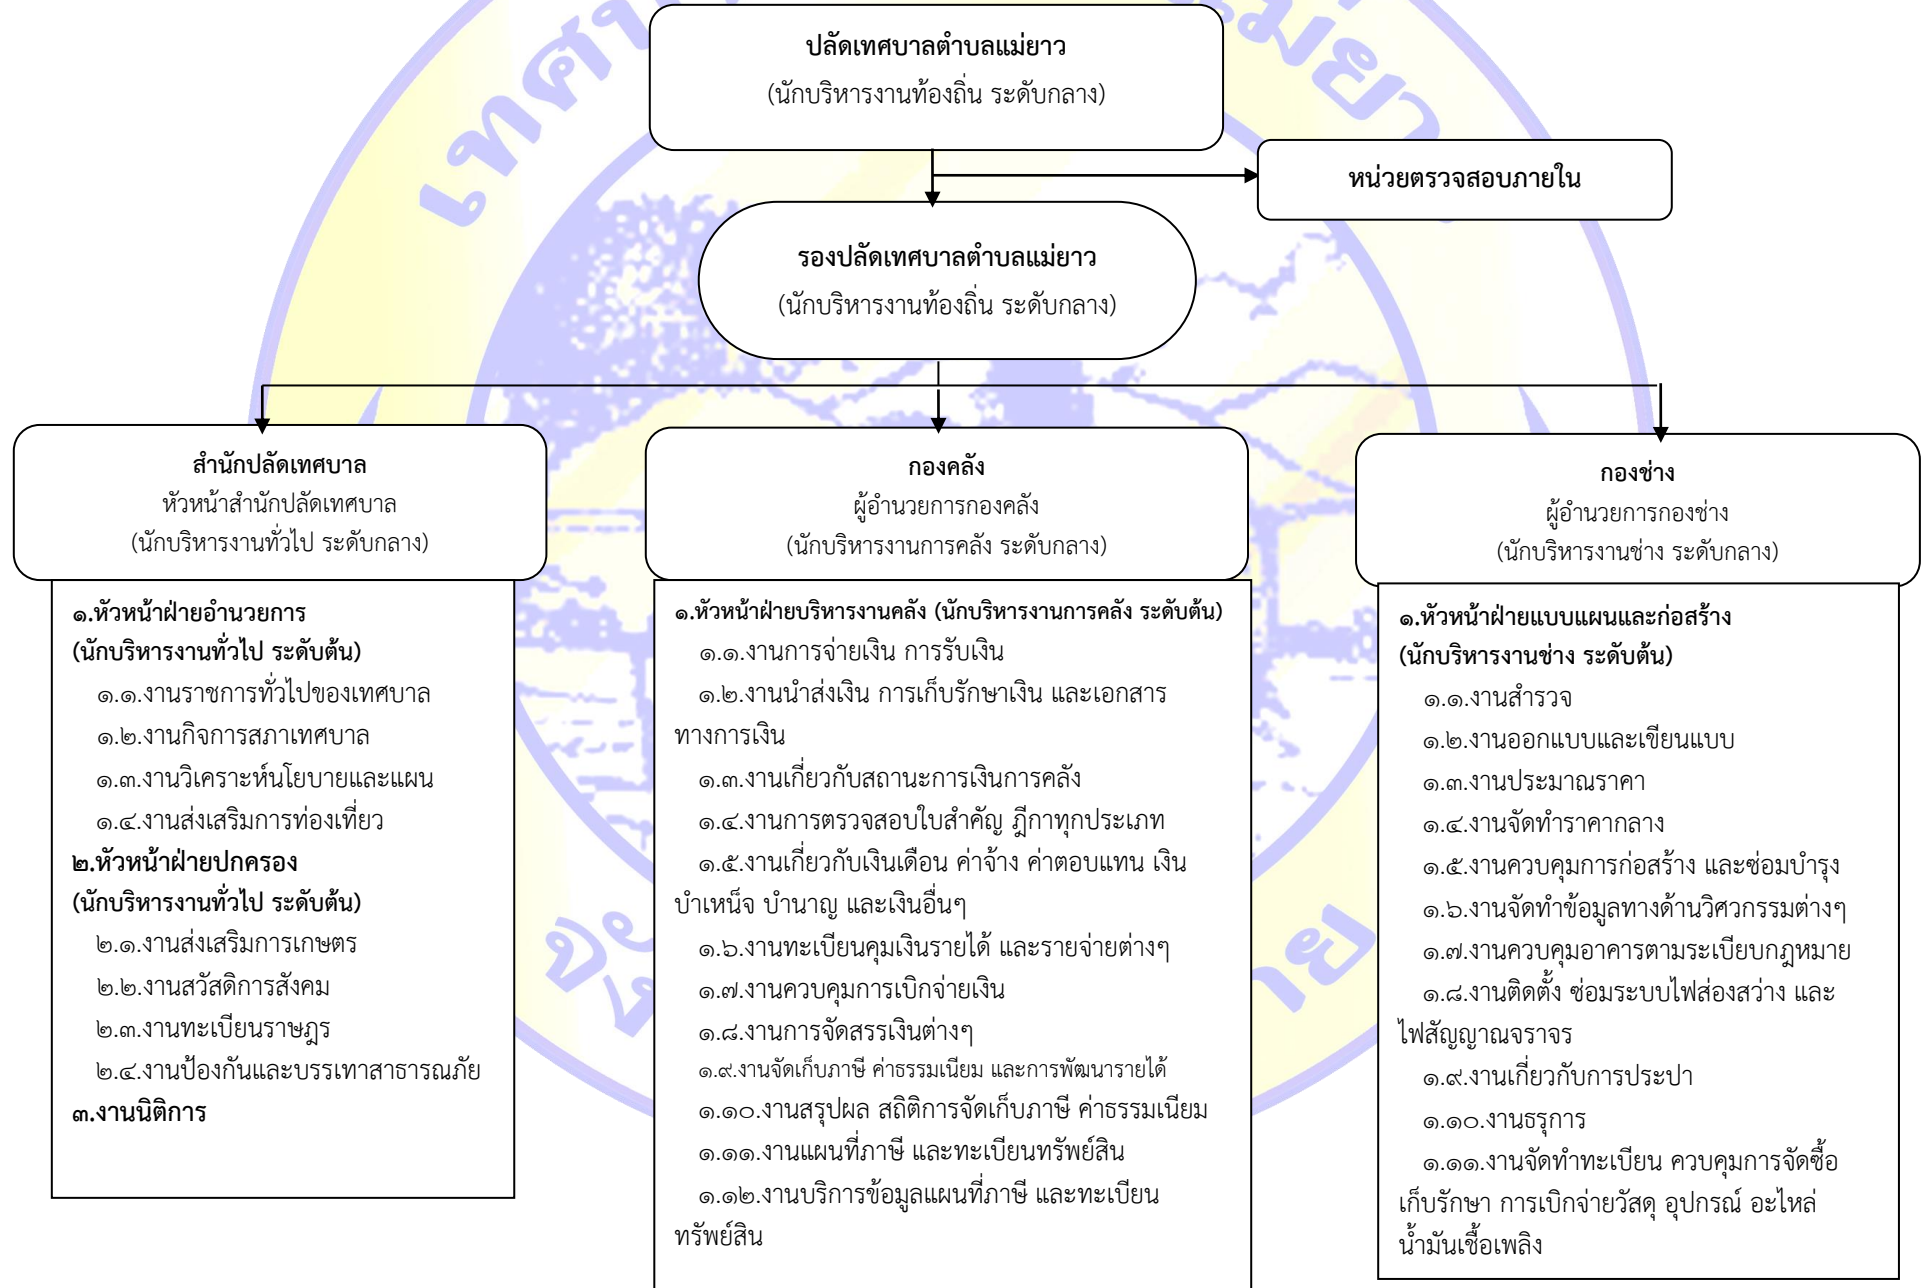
ปลัดเทศบาลตำบลแม่ยาว
(นักบริหารงานท้องถิ่น ระดับกลาง)

หน่วยตรวจสอบภายใน

รองปลัดเทศบาลตำบลแม่ยาว
(นักบริหารงานท้องถิ่น ระดับกลาง)

สำนักปลัดเทศบาล
หัวหน้าสำนักปลัดเทศบาล
(นักบริหารงานทั่วไป ระดับกลาง)

๑.หัวหน้าฝ่ายอำนวยการ
(นักบริหารงานทั่วไป ระดับต้น)
๑.๑.งานราชการทั่วไปของเทศบาล
๑.๒.งานกิจการสภาเทศบาล
๑.๓.งานวิเคราะห์นโยบายและแผน
๑.๔.งานส่งเสริมการท่องเที่ยว
๒.หัวหน้าฝ่ายปกครอง
(นักบริหารงานทั่วไป ระดับต้น)
๒.๑.งานส่งเสริมการเกษตร
๒.๒.งานสวัสดิการสังคม
๒.๓.งานทะเบียนราษฎร
๒.๔.งานป้องกันและบรรเทาสาธารณภัย
๓.งานนิติการ

กองคลัง
ผู้อำนวยการกองคลัง
(นักบริหารงานการคลัง ระดับกลาง)

๑.หัวหน้าฝ่ายบริหารงานคลัง (นักบริหารงานการคลัง ระดับต้น)
๑.๑.งานการจ่ายเงิน การรับเงิน
๑.๒.งานนำส่งเงิน การเก็บรักษาเงิน และเอกสารทางการเงิน
๑.๓.งานเกี่ยวกับสถานะการเงินการคลัง
๑.๔.งานการตรวจสอบใบสำคัญ ฎีกาทุกประเภท
๑.๕.งานเกี่ยวกับเงินเดือน ค่าจ้าง ค่าตอบแทน เงินบำเหน็จ บำนาญ และเงินอื่นๆ
๑.๖.งานทะเบียนคุมเงินรายได้ และรายจ่ายต่างๆ
๑.๗.งานควบคุมการเบิกจ่ายเงิน
๑.๘.งานการจัดสรรเงินต่างๆ
๑.๙.งานจัดเก็บภาษี ค่าธรรมเนียม และการพัฒนารายได้
๑.๑๐.งานสรุปผล สถิติการจัดเก็บภาษี ค่าธรรมเนียม
๑.๑๑.งานแผนที่ภาษี และทะเบียนทรัพย์สิน
๑.๑๒.งานบริการข้อมูลแผนที่ภาษี และทะเบียนทรัพย์สิน

กองช่าง
ผู้อำนวยการกองช่าง
(นักบริหารงานช่าง ระดับกลาง)

๑.หัวหน้าฝ่ายแบบแผนและก่อสร้าง
(นักบริหารงานช่าง ระดับต้น)
๑.๑.งานสำรวจ
๑.๒.งานออกแบบและเขียนแบบ
๑.๓.งานประมาณราคา
๑.๔.งานจัดทำราคากลาง
๑.๕.งานควบคุมการก่อสร้าง และซ่อมบำรุง
๑.๖.งานจัดทำข้อมูลทางด้านวิศวกรรมต่างๆ
๑.๗.งานควบคุมอาคารตามระเบียบกฎหมาย
๑.๘.งานติดตั้ง ซ่อมระบบไฟส่องสว่าง และไฟสัญญาณจราจร
๑.๙.งานเกี่ยวกับการประปา
๑.๑๐.งานธรุการ
๑.๑๑.งานจัดทำทะเบียน ควบคุมการจัดซื้อเก็บรักษา การเบิกจ่ายวัสดุ อุปกรณ์ อะไหล่ น้ำมันเชื้อเพลิง